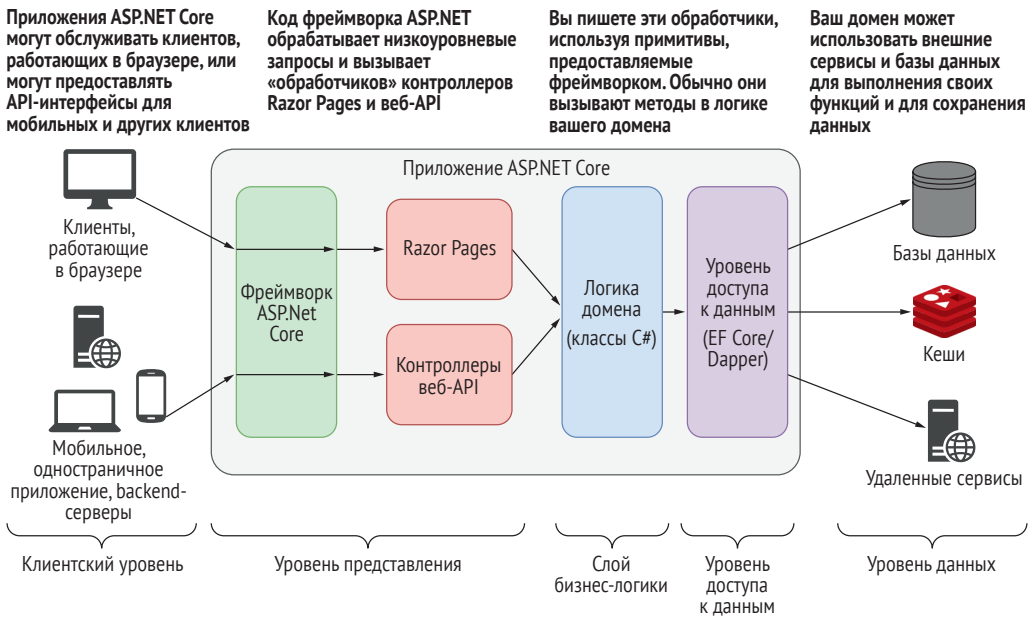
Приложения ASP.NET Core могут обслуживать клиентов, работающих в браузере, или могут предоставлять API-интерфейсы для мобильных и других клиентов

Код фреймворка ASP.NET обрабатывает низкоуровневые запросы и вызывает «обработчиков» контроллеров Razor Pages и веб-API

Вы пишете эти обработчики, используя примитивы, предоставляемые фреймворком. Обычно они вызывают методы в логике вашего домена

Ваш домен может использовать внешние сервисы и базы данных для выполнения своих функций и для сохранения данных

Приложение ASP.NET Core

Клиенты, работающие в браузере

Мобильное, одностраничное приложение, backend-серверы

Фреймворк ASP.Net Core

Razor Pages

Контроллеры веб-API

Логика домена

(классы C#)

Уровень доступа к данным

(EF Core/ Dapper)

Базы данных

Кеши

Удаленные сервисы

Клиентский уровень

Уровень представления

Слой бизнес-логики

Уровень доступа к данным

Уровень данных